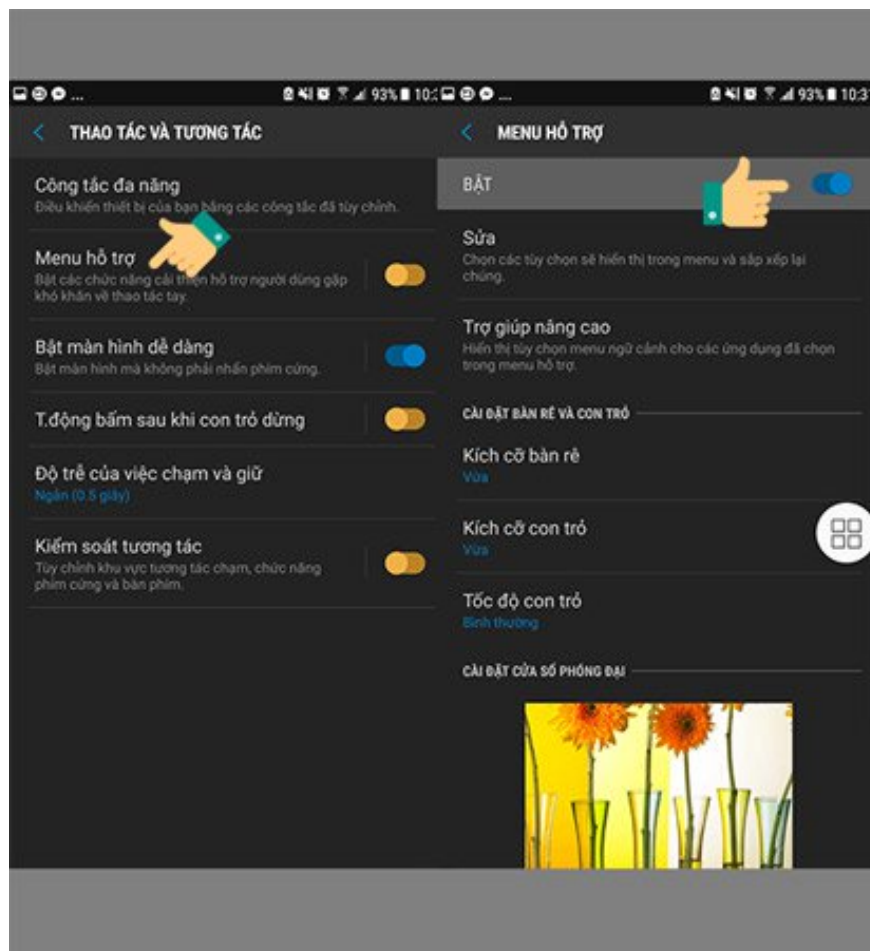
93% 10:

THAO TÁC VÀ TƯƠNG TÁC

Công tắc đa năng
Điều khiển thiết bị của bạn bằng các công tắc đã tùy chỉnh.

Menu hỗ trợ
Bật các chức năng cải thiện hỗ trợ người dùng gặp khó khăn về thao tác tay.

Bật màn hình dễ dàng
Bật màn hình mà không phải nhấn phím cứng.

T.động bấm sau khi con trỏ dừng

Độ trễ của việc chạm và giữ
Ngắn (0.5 giây)

Kiểm soát tương tác
Tùy chỉnh khu vực tương tác chạm, chức năng phím cứng và bàn phím.

93% 10:3

MENU HỖ TRỢ

BẬT

Sửa
Chọn các tùy chọn sẽ hiển thị trong menu và sắp xếp lại chúng.

Trợ giúp nâng cao
Hiển thị tùy chọn menu ngữ cảnh cho các ứng dụng đã chọn trong menu hỗ trợ.

CÀI ĐẶT BÀN RÊ VÀ CON TRỎ

Kích cỡ bàn rê
Vừa

Kích cỡ con trỏ
Vừa

Tốc độ con trỏ
Bình thường

CÀI ĐẶT CỬA SỔ PHÓNG ĐẠI